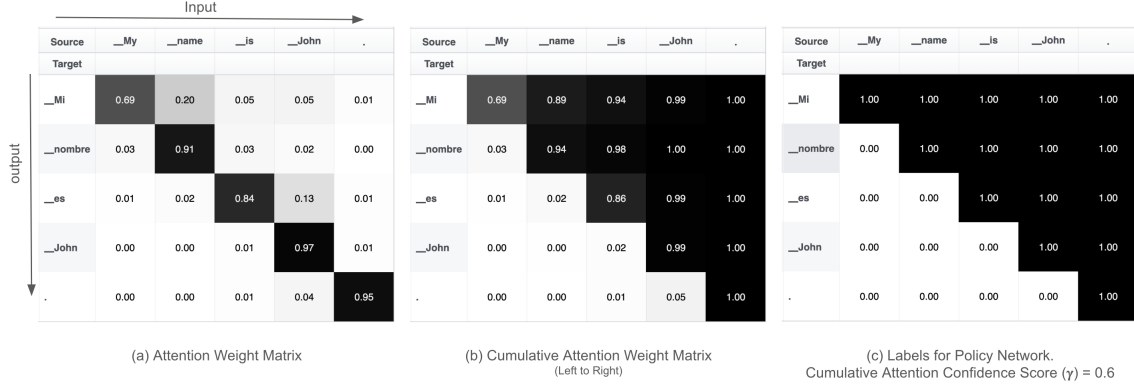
Input

output

| Source | __My | __name | __is | __John | . |
|---|---|---|---|---|---|
| Target | | | | | |
| __Mi | 0.69 | 0.20 | 0.05 | 0.05 | 0.01 |
| __nombre | 0.03 | 0.91 | 0.03 | 0.02 | 0.00 |
| __es | 0.01 | 0.02 | 0.84 | 0.13 | 0.01 |
| __John | 0.00 | 0.00 | 0.01 | 0.97 | 0.01 |
| . | 0.00 | 0.00 | 0.01 | 0.04 | 0.95 |

(a) Attention Weight Matrix

| Source | __My | __name | __is | __John | . |
|---|---|---|---|---|---|
| Target | | | | | |
| __Mi | 0.69 | 0.89 | 0.94 | 0.99 | 1.00 |
| __nombre | 0.03 | 0.94 | 0.98 | 1.00 | 1.00 |
| __es | 0.01 | 0.02 | 0.86 | 0.99 | 1.00 |
| __John | 0.00 | 0.00 | 0.02 | 0.99 | 1.00 |
| . | 0.00 | 0.00 | 0.01 | 0.05 | 1.00 |

(b) Cumulative Attention Weight Matrix
(Left to Right)

| Source | __My | __name | __is | __John | . |
|---|---|---|---|---|---|
| Target | | | | | |
| __Mi | 1.00 | 1.00 | 1.00 | 1.00 | 1.00 |
| __nombre | 0.00 | 1.00 | 1.00 | 1.00 | 1.00 |
| __es | 0.00 | 0.00 | 1.00 | 1.00 | 1.00 |
| __John | 0.00 | 0.00 | 0.00 | 1.00 | 1.00 |
| . | 0.00 | 0.00 | 0.00 | 0.00 | 1.00 |

(c) Labels for Policy Network.
Cumulative Attention Confidence Score ($\gamma$) = 0.6